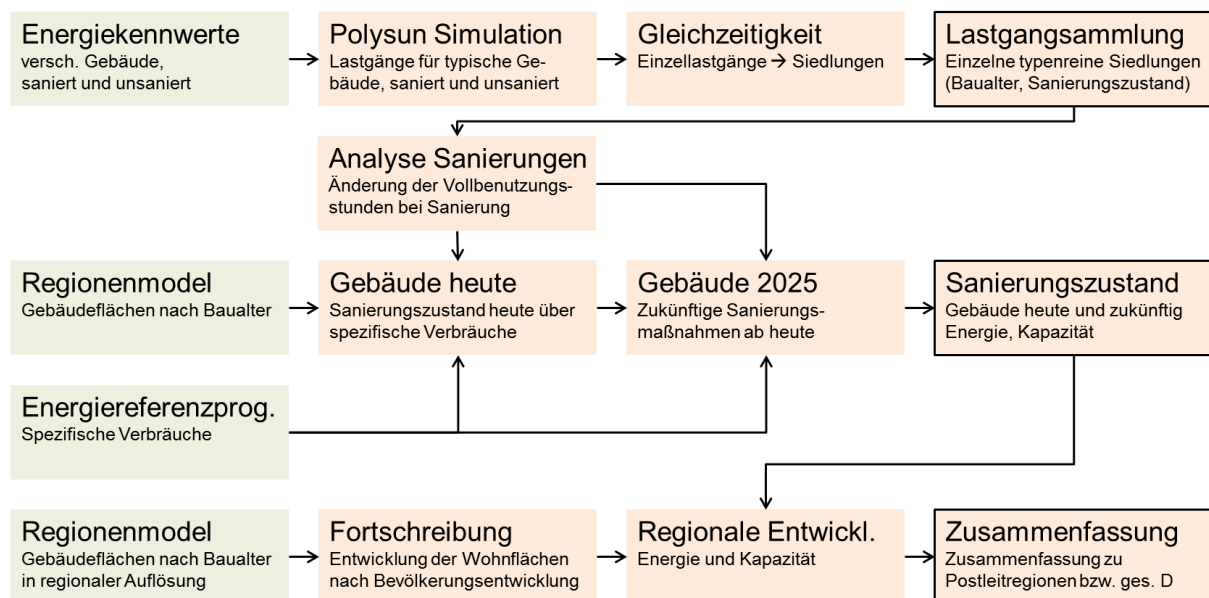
Energiekennwerte
versch. Gebäude, saniert und unsaniert

Polysun Simulation
Lastgänge für typische Gebäude, saniert und unsaniert

Gleichzeitigkeit
Einzellastgänge → Siedlungen

Lastgangsammlung
Einzelne typenreine Siedlungen (Baualter, Sanierungszustand)

Analyse Sanierungen
Änderung der Vollbenutzungsstunden bei Sanierung

Regionenmodel
Gebäudeflächen nach Baualter

Gebäude heute
Sanierungszustand heute über spezifische Verbräuche

Gebäude 2025
Zukünftige Sanierungsmaßnahmen ab heute

Sanierungszustand
Gebäude heute und zukünftig Energie, Kapazität

Energiereferenzprog.
Spezifische Verbräuche

Regionenmodel
Gebäudeflächen nach Baualter in regionaler Auflösung

Fortschreibung
Entwicklung der Wohnflächen nach Bevölkerungsentwicklung

Regionale Entwickl.
Energie und Kapazität

Zusammenfassung
Zusammenfassung zu Postleitregionen bzw. ges. D